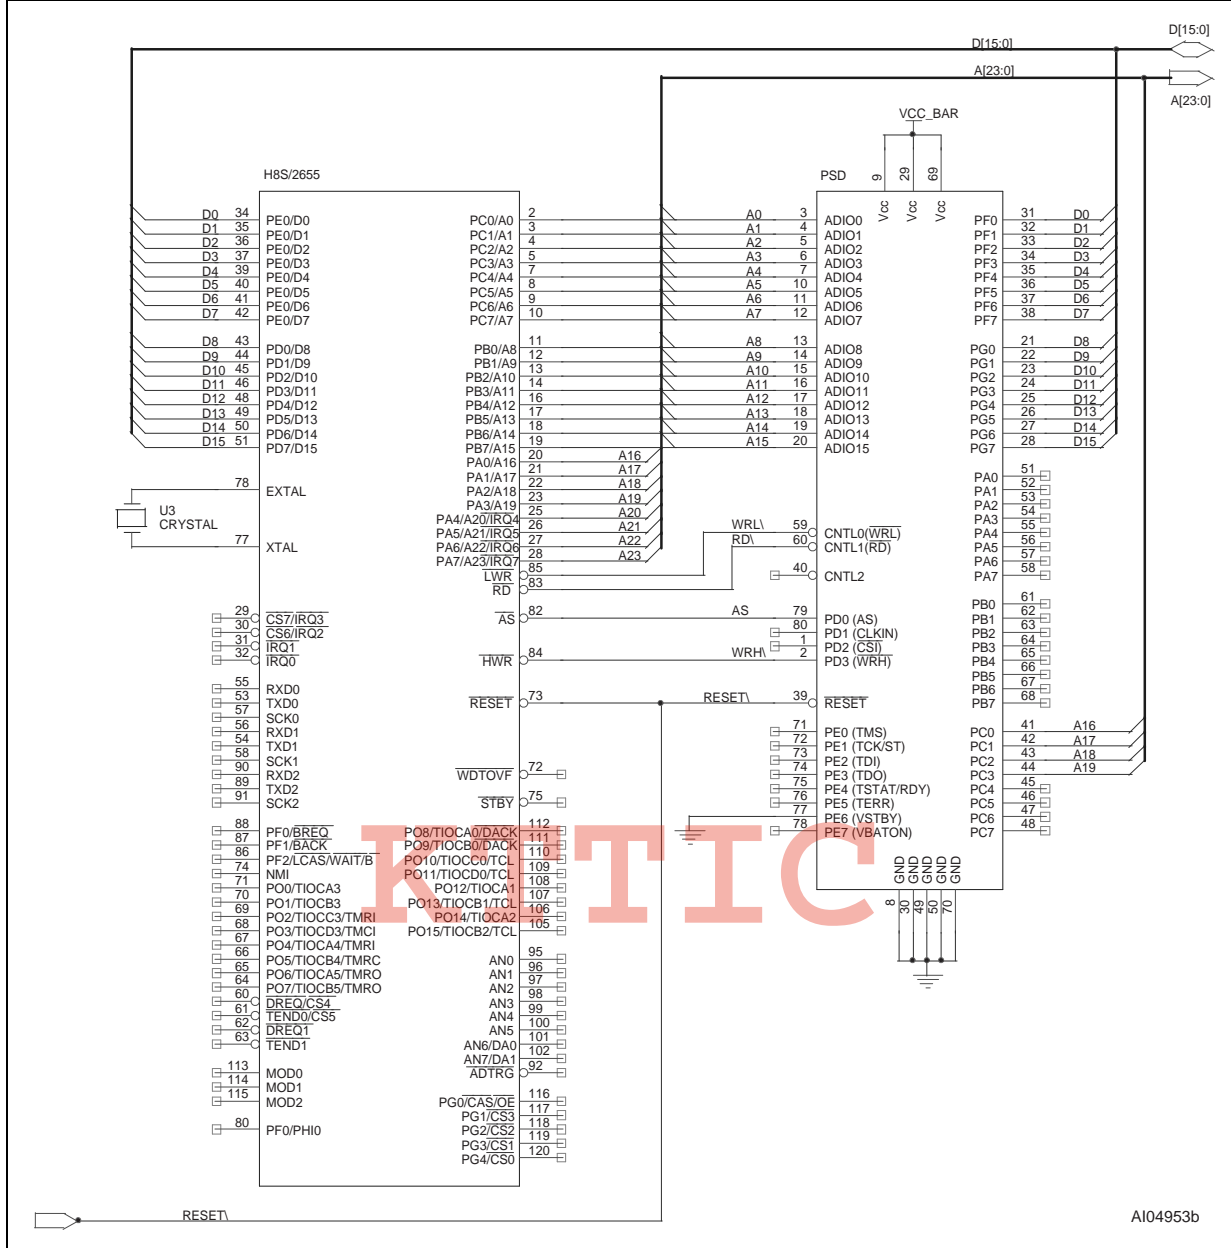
D[15:0]
D[15:0]
A[23:0]
A[23:0]
VCC_BAR
H8S/2655
PSD
9 29 69
Vcc Vcc Vcc

D0 34 PE0/D0
D1 35 PE0/D1
D2 36 PE0/D2
D3 37 PE0/D3
D4 39 PE0/D4
D5 40 PE0/D5
D6 41 PE0/D6
D7 42 PE0/D7
D8 43 PD0/D8
D9 44 PD1/D9
D10 45 PD2/D10
D11 46 PD3/D11
D12 48 PD4/D12
D13 49 PD5/D13
D14 50 PD6/D14
D15 51 PD7/D15
78 EXTAL
U3 CRYSTAL
77 XTAL
29 $\overline{CS7}/\overline{IRQ3}$
30 $\overline{CS6}/\overline{IRQ2}$
31 $\overline{IRQ1}$
32 $\overline{IRQ0}$
55 RXD0
53 TXD0
57 SCK0
56 RXD1
54 TXD1
58 SCK1
90 RXD2
89 TXD2
91 SCK2
88 PF0/$\overline{BREQ}$
87 PF1/$\overline{BACK}$
86 PF2/LCAS/WAIT/B
74 NMI
71 PO0/TIOCA3
70 PO1/TIOCB3
69 PO2/TIOCC3/TMRI
68 PO3/TIOCD3/TMCI
67 PO4/TIOCA4/TMRI
66 PO5/TIOCB4/TMRC
65 PO6/TIOCA5/TMRO
64 PO7/TIOCB5/TMRO
60 $\overline{DREQ}/\overline{CS4}$
61 $\overline{TEND0}/\overline{CS5}$
62 $\overline{DREQ1}$
63 $\overline{TEND1}$
113 MOD0
114 MOD1
115 MOD2
80 PF0/PHI0

PC0/A0 2
PC1/A1 3
PC2/A2 4
PC3/A3 5
PC4/A4 7
PC5/A5 8
PC6/A6 9
PC7/A7 10
PB0/A8 11
PB1/A9 12
PB2/A10 13
PB3/A11 14
PB4/A12 16
PB5/A13 17
PB6/A14 18
PB7/A15 19
PA0/A16 20 A16
PA1/A17 21 A17
PA2/A18 22 A18
PA3/A19 23 A19
PA4/A20/$\overline{IRQ4}$ 25 A20
PA5/A21/$\overline{IRQ5}$ 26 A21
PA6/A22/$\overline{IRQ6}$ 27 A22
PA7/A23/$\overline{IRQ7}$ 28 A23
$\overline{LWR}$ 85
$\overline{RD}$ 83
$\overline{AS}$ 82
$\overline{HWR}$ 84
$\overline{RESET}$ 73
$\overline{WDTOVF}$ 72
$\overline{STBY}$ 75
PO8/TIOCA0/$\overline{DACK}$ 112
PO9/TIOCB0/$\overline{DACK}$ 111
PO10/TIOCC0/TCL 110
PO11/TIOCD0/TCL 109
PO12/TIOCA1 108
PO13/TIOCB1/TCL 107
PO14/TIOCA2 106
PO15/TIOCB2/TCL 105
AN0 95
AN1 96
AN2 97
AN3 98
AN4 99
AN5 100
AN6/DA0 101
AN7/DA1 102
$\overline{ADTRG}$ 92
PG0/CAS/$\overline{OE}$ 116
PG1/$\overline{CS3}$ 117
PG2/$\overline{CS2}$ 118
PG3/$\overline{CS1}$ 119
PG4/$\overline{CS0}$ 120

A0 3 ADIO0
A1 4 ADIO1
A2 5 ADIO2
A3 6 ADIO3
A4 7 ADIO4
A5 10 ADIO5
A6 11 ADIO6
A7 12 ADIO7
A8 13 ADIO8
A9 14 ADIO9
A10 15 ADIO10
A11 16 ADIO11
A12 17 ADIO12
A13 18 ADIO13
A14 19 ADIO14
A15 20 ADIO15
WRL\ 59 CNTL0($\overline{WRL}$)
RD\ 60 CNTL1($\overline{RD}$)
40 CNTL2
AS 79 PD0 (AS)
80 PD1 (CLKIN)
1 PD2 ($\overline{CSI}$)
WRH\ 2 PD3 ($\overline{WRH}$)
RESET\ 39 $\overline{RESET}$
71 PE0 (TMS)
72 PE1 (TCK/ST)
73 PE2 (TDI)
74 PE3 (TDO)
75 PE4 (TSTAT/RDY)
76 PE5 (TERR)
77 PE6 (VSTBY)
78 PE7 (VBATON)
GND GND GND GND GND
8 30 49 50 70

PF0 31 D0
PF1 32 D1
PF2 33 D2
PF3 34 D3
PF4 35 D4
PF5 36 D5
PF6 37 D6
PF7 38 D7
PG0 21 D8
PG1 22 D9
PG2 23 D10
PG3 24 D11
PG4 25 D12
PG5 26 D13
PG6 27 D14
PG7 28 D15
PA0 51
PA1 52
PA2 53
PA3 54
PA4 55
PA5 56
PA6 57
PA7 58
PB0 61
PB1 62
PB2 63
PB3 64
PB4 65
PB5 66
PB6 67
PB7 68
PC0 41 A16
PC1 42 A17
PC2 43 A18
PC3 44 A19
PC4 45
PC5 46
PC6 47
PC7 48

RESET\
KITIC
AI04953b